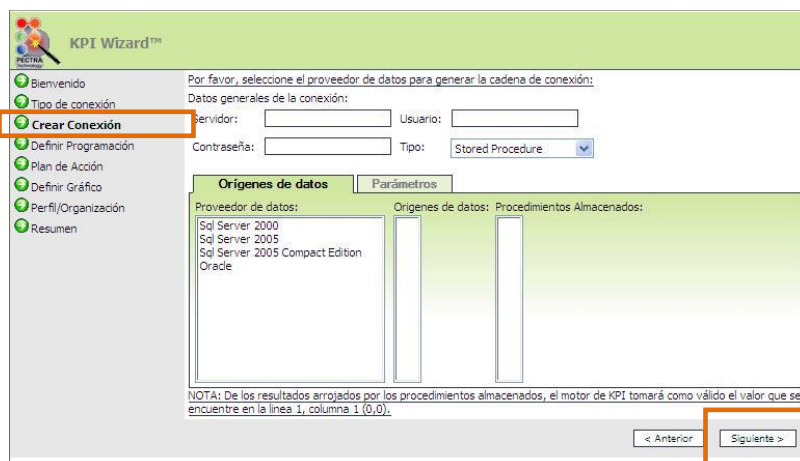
PECTRA Technology

KPI Wizard™

Bienvenido
Tipo de conexión
Crear Conexión
Definir Programación
Plan de Acción
Definir Gráfico
Perfil/Organización
Resumen

Por favor, seleccione el proveedor de datos para generar la cadena de conexión:

Datos generales de la conexión:

Servidor:
Usuario:
Contraseña:
Tipo: Stored Procedure

Orígenes de datos
Parámetros

Proveedor de datos:
Origenes de datos:
Procedimientos Almacenados:

Sql Server 2000
Sql Server 2005
Sql Server 2005 Compact Edition
Oracle

NOTA: De los resultados arrojados por los procedimientos almacenados, el motor de KPI tomará como válido el valor que se encuentre en la linea 1, columna 1 (0,0).

< Anterior
Siguiente >